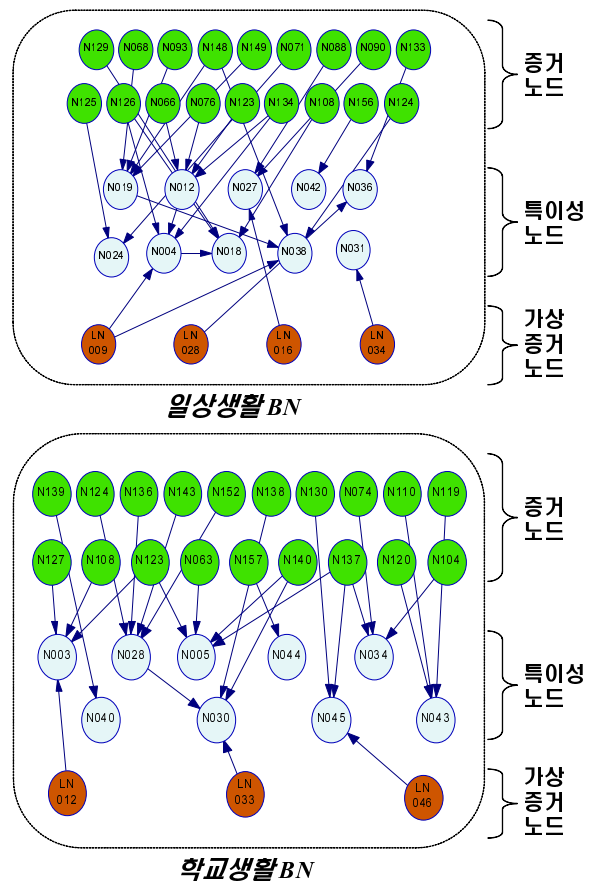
N129 N068 N093 N148 N149 N071 N088 N090 N133

N125 N126 N066 N076 N123 N134 N108 N156 N124

N019 N012 N027 N042 N036

N024 N004 N018 N038 N031

LN 009 LN 028 LN 016 LN 034

증거 노드

특이성 노드

가상 증거 노드

일상생활BN

N139 N124 N136 N143 N152 N138 N130 N074 N110 N119

N127 N108 N123 N063 N157 N140 N137 N120 N104

N003 N028 N005 N044 N034

N040 N030 N045 N043

LN 012 LN 033 LN 046

증거 노드

특이성 노드

가상 증거 노드

학교생활BN